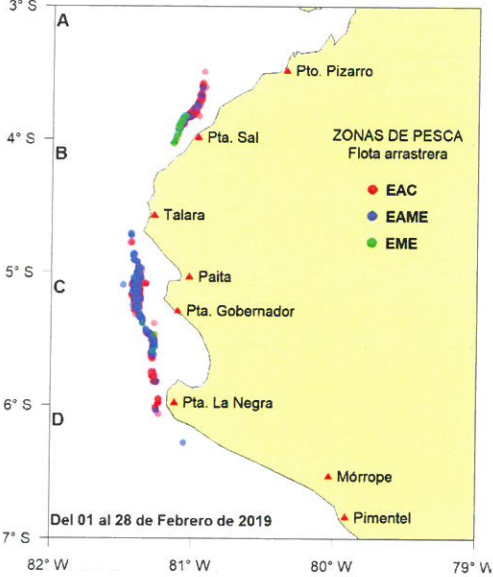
3° S
A
Pto. Pizarro
4° S
B
Pta. Sal
ZONAS DE PESCA
Flota arrastrera
EAC
EAME
EME
Talara
5° S
C
Paita
Pta. Gobernador
6° S
D
Pta. La Negra
Mórrope
Pimentel
Del 01 al 28 de Febrero de 2019
7° S
82° W
81° W
80° W
79° W